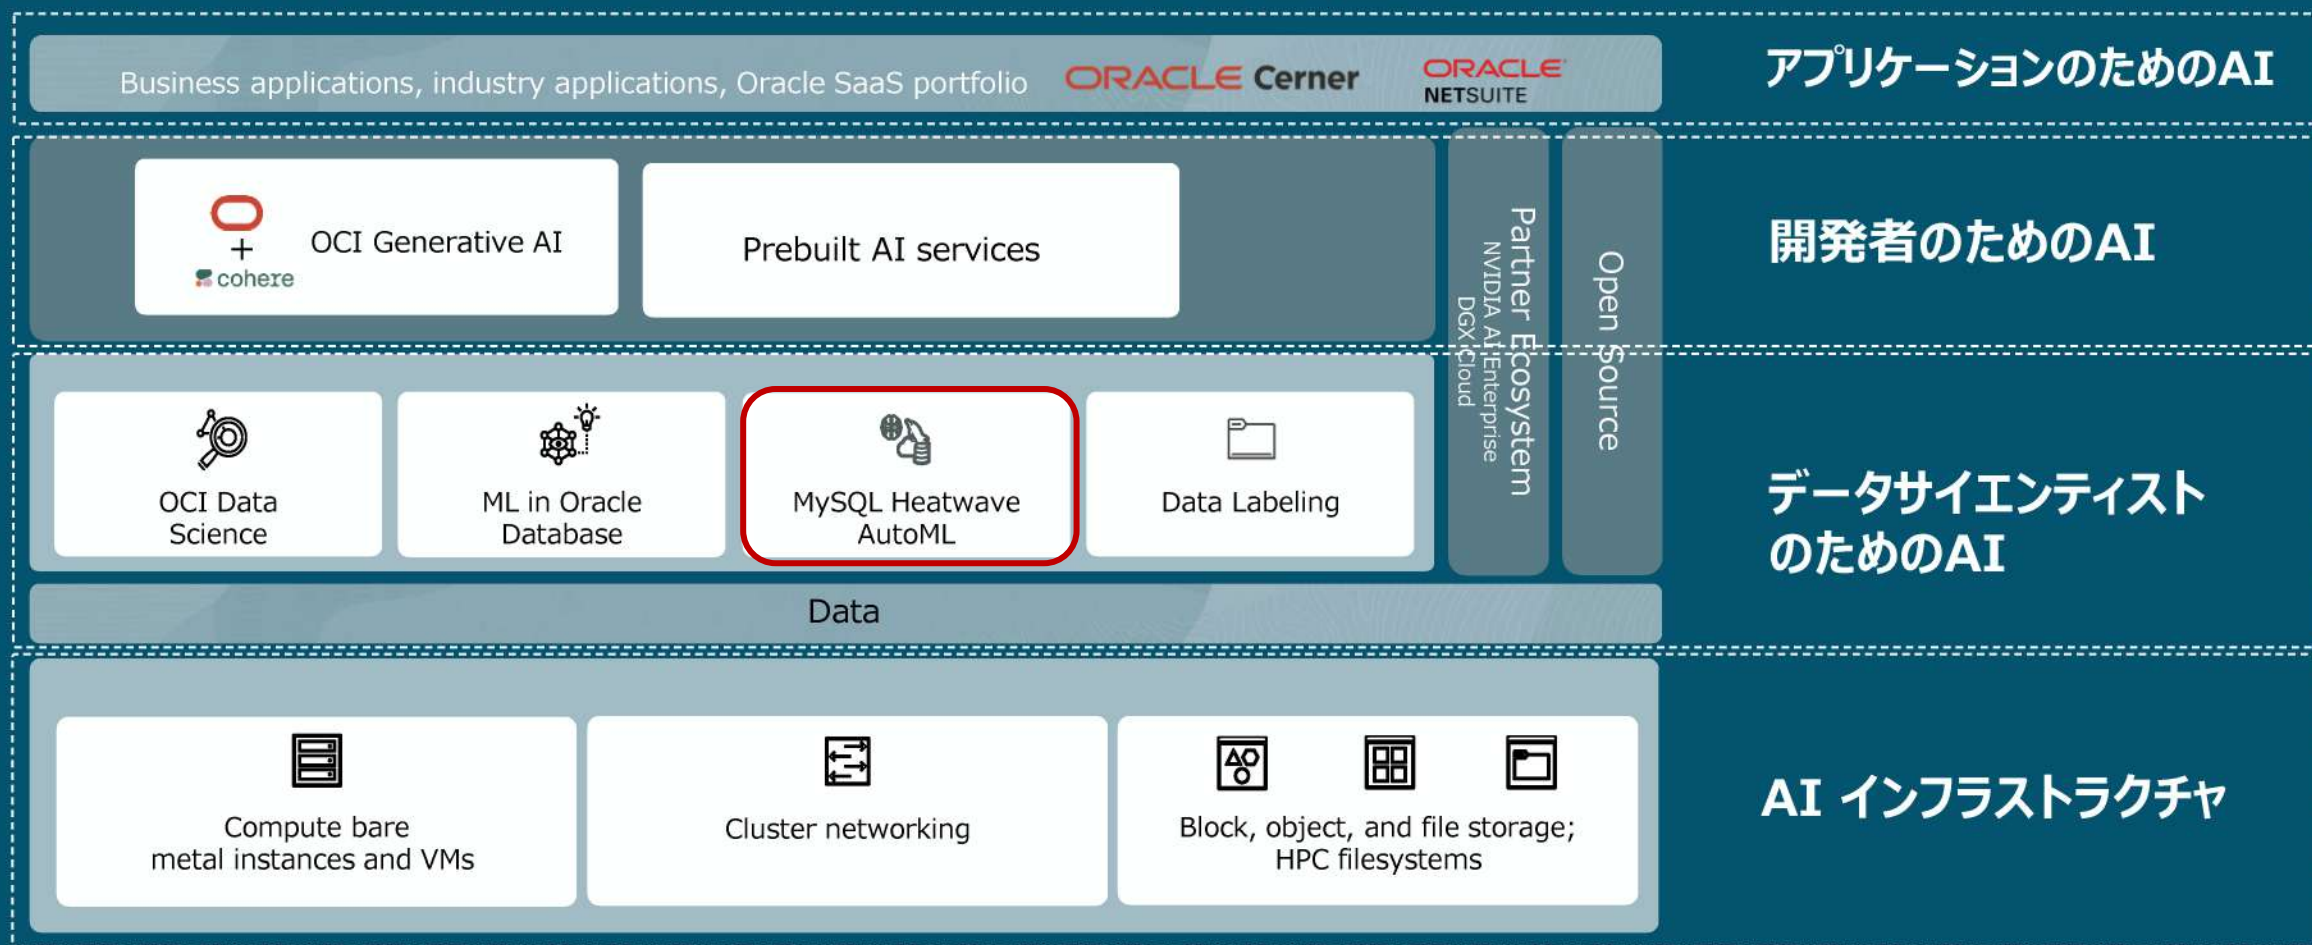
Business applications, industry applications, Oracle SaaS portfolio ORACLE Cerner ORACLE NETSUITE

アプリケーションのためのAI

OCI Generative AI

+ cohere

Prebuilt AI services

Partner Ecosystem
NVIDIA AI Enterprise
DGX Cloud

Open Source

開発者のためのAI

OCI Data Science

ML in Oracle Database

MySQL Heatwave AutoML

Data Labeling

データサイエンティストのためのAI

Data

Compute bare metal instances and VMs

Cluster networking

Block, object, and file storage; HPC filesystems

AI インフラストラクチャ